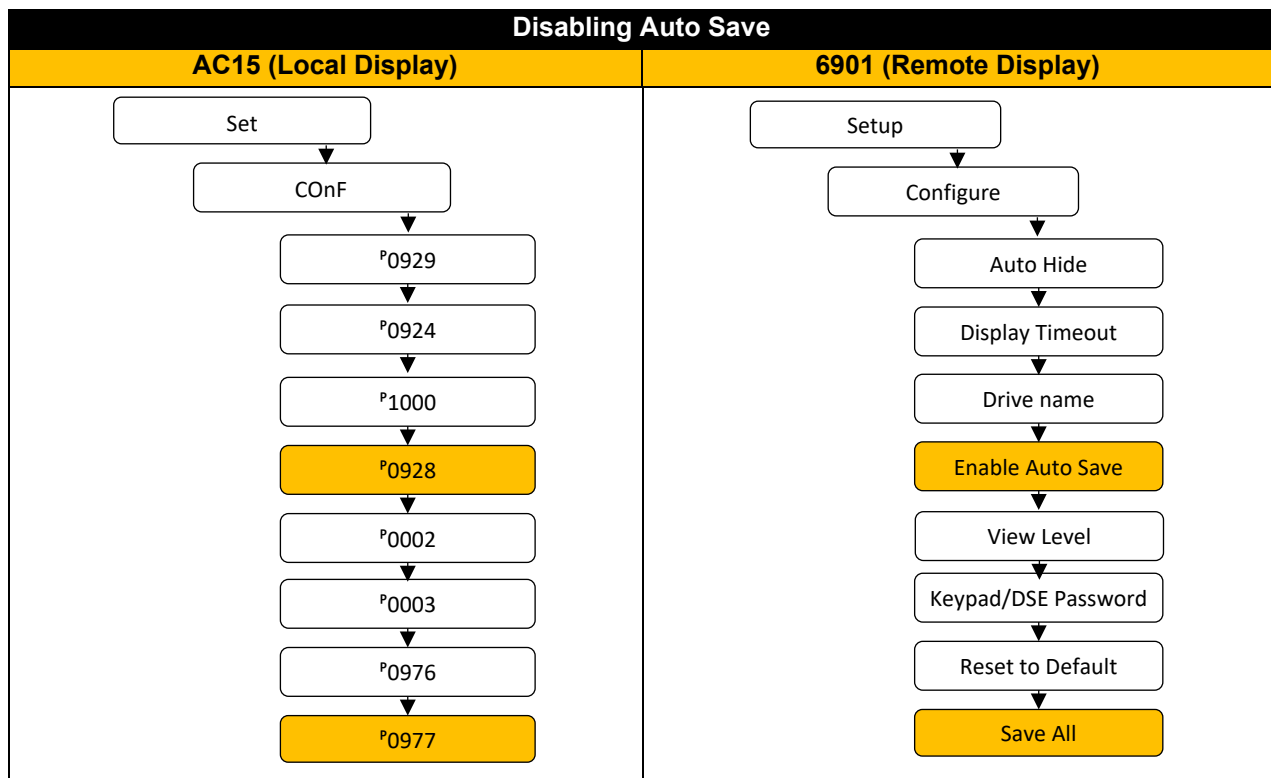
Disabling Auto Save

| AC15 (Local Display) | 6901 (Remote Display) |
|---|---|
| Set | Setup |
| COnF | Configure |
| $^P$0929 | Auto Hide |
| $^P$0924 | Display Timeout |
| $^P$1000 | Drive name |
| $^P$0928 | Enable Auto Save |
| $^P$0002 | View Level |
| $^P$0003 | Keypad/DSE Password |
| $^P$0976 | Reset to Default |
| $^P$0977 | Save All |